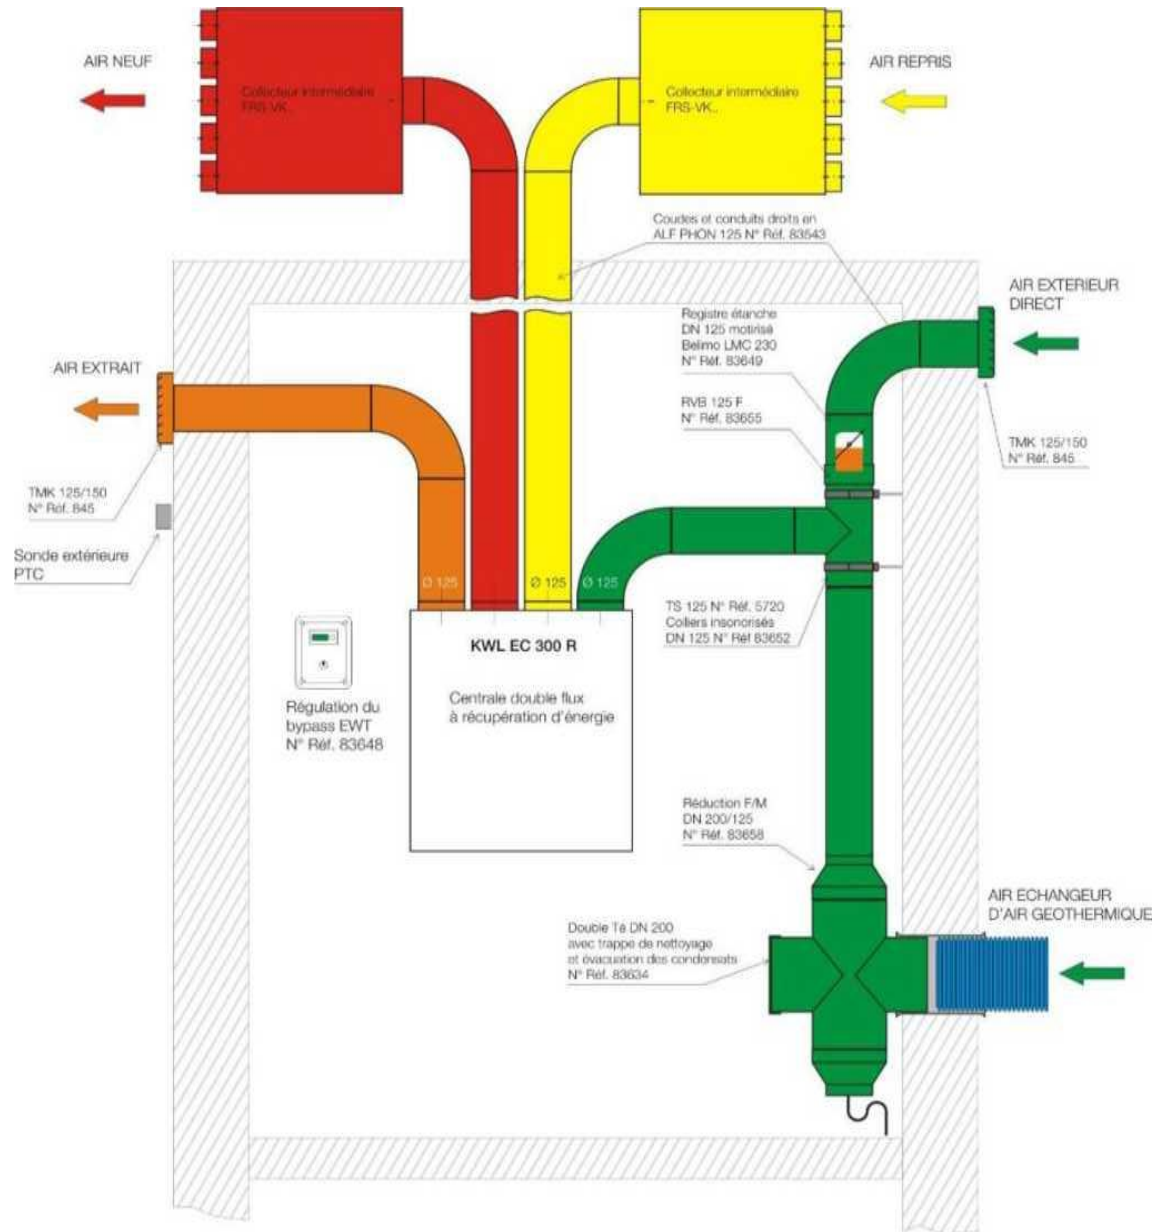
AIR NEUF

Collecteur intermédiaire FRS-VK..

Collecteur intermédiaire FRS-VK..

AIR REPRIS

Coudes et conduits droits en ALF PHON 125 N° Réf. 83543

AIR EXTERIEUR DIRECT

Registre étanche DN 125 motirisé Belimo LMC 230 N° Réf. 83649

AIR EXTRAIT

RVB 125 F N° Réf. 83655

TMK 125/150 N° Réf. 845

TMK 125/150 N° Réf. 845

Sonde extérieure PTC

Ø 125

Ø 125

Ø 125

TS 125 N° Réf. 5720 Colliers insonorisés DN 125 N° Réf 83652

KWL EC 300 R

Centrale double flux à récupération d'énergie

Régulation du bypass EWT N° Réf. 83648

Réduction F/M DN 200/125 N° Réf. 83658

AIR ECHANGEUR D'AIR GEOTHERMIQUE

Double Té DN 200 avec trappe de nettoyage et évacuation des condensats N° Réf. 83634